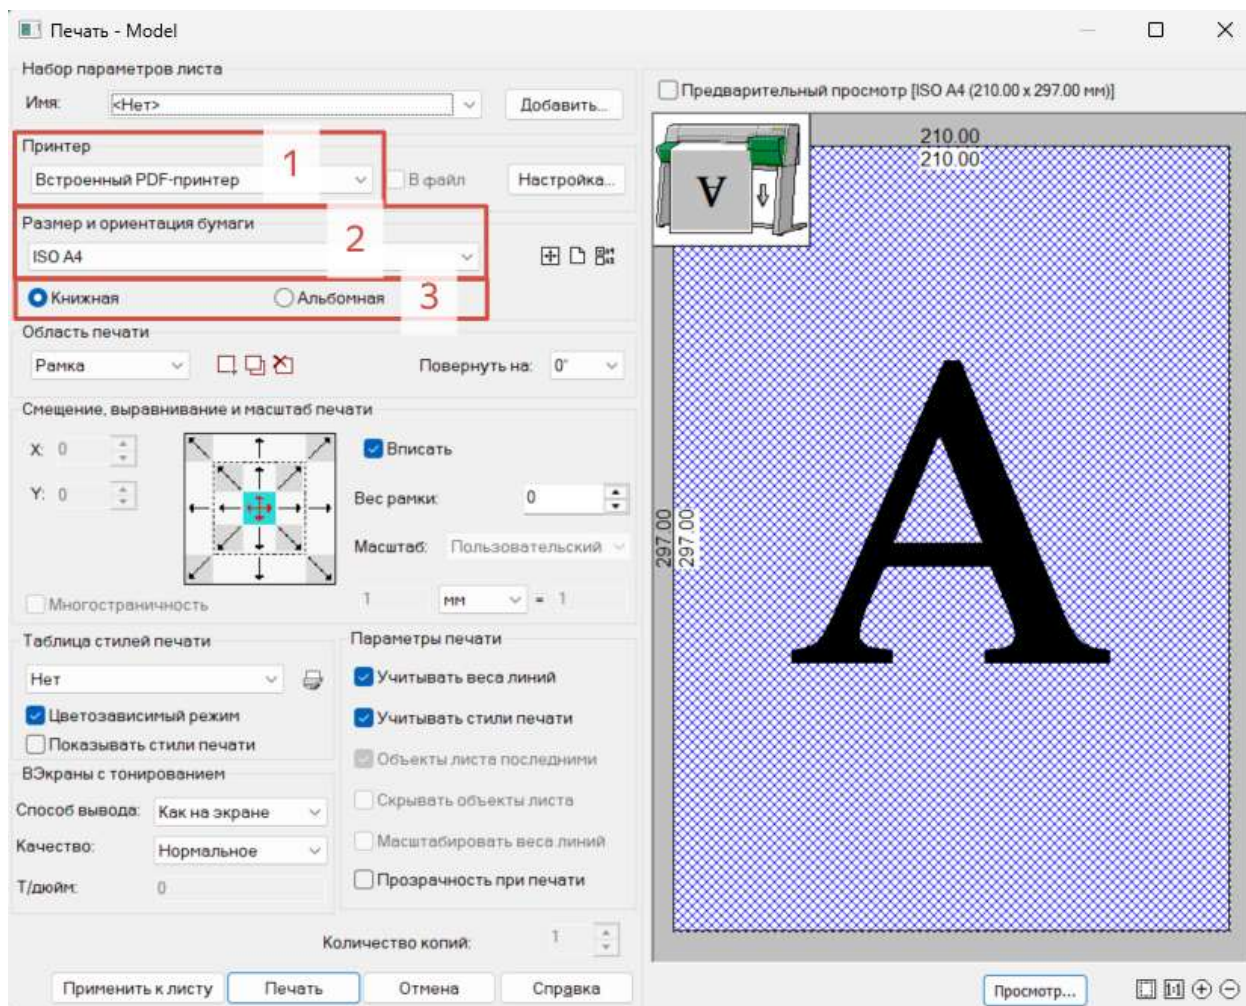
Печать - Model

Набор параметров листа

Имя: <Нет>

Добавить...

Принтер

1

Встроенный PDF-принтер

В файл

Настройка...

Размер и ориентация бумаги

2

ISO A4

Книжная

Альбомная

3

Область печати

Рамка

Повернуть на: 0°

Смещение, выравнивание и масштаб печати

X: 0

Y: 0

Вписать

Вес рамки: 0

Масштаб: Пользовательский

Многостраничность

1 мм = 1

Таблица стилей печати

Нет

Цветозависимый режим

Показывать стили печати

ВЭкраны с тонированием

Способ вывода: Как на экране

Качество: Нормальное

Т/дюйм: 0

Параметры печати

Учитывать веса линий

Учитывать стили печати

Объекты листа последними

Скрывать объекты листа

Масштабировать веса линий

Прозрачность при печати

Количество копий: 1

Применить к листу

Печать

Отмена

Справка

Предварительный просмотр [ISO A4 (210.00 x 297.00 мм)]

210.00

210.00

297.00

297.00

A

A

Просмотр...

1:1